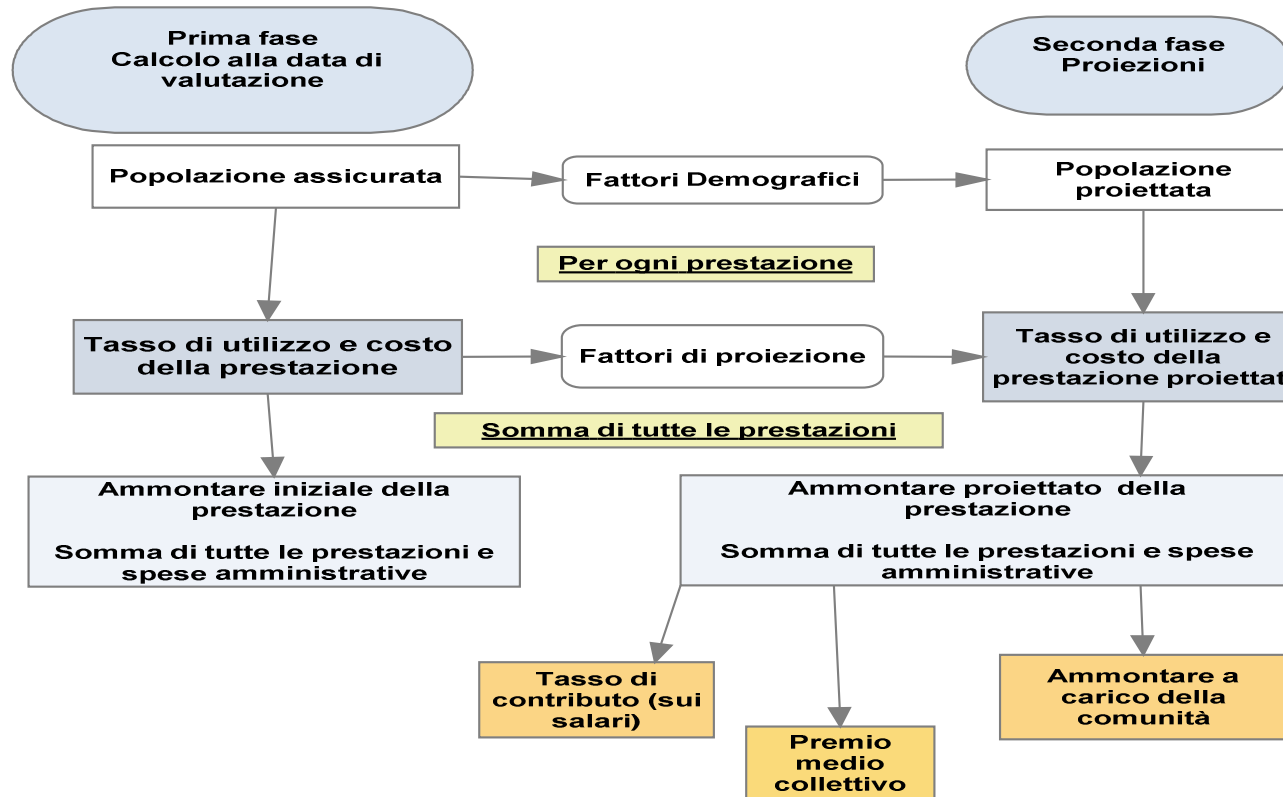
Prima fase
Calcolo alla data di valutazione

Seconda fase
Proiezioni

Popolazione assicurata

Fattori Demografici

Popolazione proiettata

Per ogni prestazione

Tasso di utilizzo e costo della prestazione

Fattori di proiezione

Tasso di utilizzo e costo della prestazione proiettat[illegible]

Somma di tutte le prestazioni

Ammontare iniziale della prestazione

Somma di tutte le prestazioni e spese amministrative

Ammontare proiettato della prestazione

Somma di tutte le prestazioni e spese amministrative

Tasso di contributo (sui salari)

Premio medio collettivo

Ammontare a carico della comunità